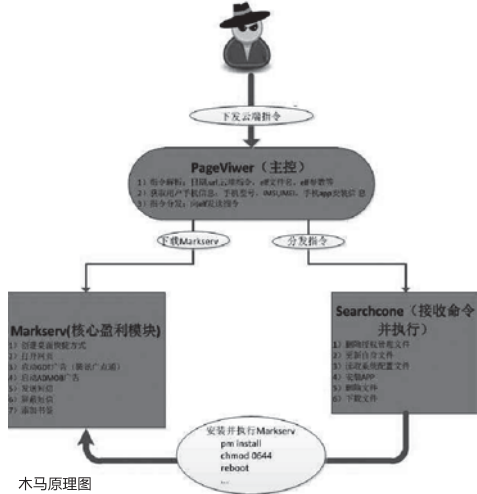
下发云端指令

PageViwer（主控）

1）指令解析：打开url云端指令、sd文件名、sd卡密等
2）获取用户手机信息：手机型号、IMSI,IMEI、手机App安装信息
3）指令分发：向sd发送指令

下载Markserv

分发指令

Markserv(核心盈利模块)

1）创建桌面快捷方式
2）打开网页
3）启动GDT广告（腾讯广点通）
4）启动ADMOB广告
5）发送短信
6）屏蔽短信
7）添加书签

Searchcone（接收命令并执行）

1）删除指定路径文件
2）更新自身文件
3）读取系统配置文件
4）安装APP
5）删除文件
6）下载文件

安装并执行Markserv
pm install
chmod 0644
reboot

木马原理图